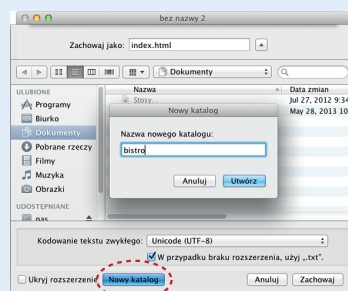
bez nazwy 2

Zachowaj jako: index.html

Dokumenty

ULUBIONE
Programy
Biurko
Dokumenty
Pobrane rzeczy
Filmy
Muzyka
Obrazki
UDOSTĘPNIANE
nas

Nazwa
Stosy
Data zmian
Jul 27, 2012 9:34
May 28, 2013 10

Nowy katalog
Nazwa nowego katalogu:
bistro
Anuluj
Utwórz

Kodowanie tekstu zwykłego: Unicode (UTF-8)
W przypadku braku rozszerzenia, użyj „.txt".

Ukryj rozszerzenie
Nowy katalog
Anuluj
Zachowaj